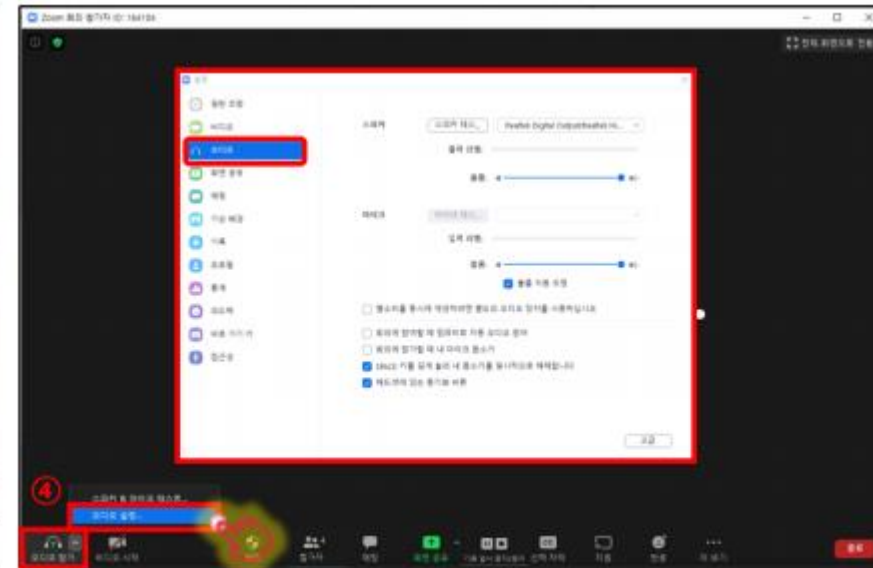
Zoom 회의 참가자 ID: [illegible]

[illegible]

설정

일반 포함
비디오
오디오
화면 공유
채팅
가상 배경
기록
프로필
통계
피드백
바로 가기 키
접근성

스피커
스피커 테스트
Realtek Digital Output(Realtek Hi...
출력 레벨:
볼륨:

마이크
마이크 테스트
입력 레벨:
볼륨:
볼륨 자동 조정

별도의 오디오 장치를 동시에 사용하여 벨소리 재생

회의에 참가할 때 컴퓨터로 자동 오디오 참여
회의에 참가할 때 내 마이크 음소거
SPACE 키를 길게 눌러 내 음소거를 일시적으로 해제합니다
헤드폰이 없는 경우 버튼

고급

④
스피커 & 마이크 테스트...
오디오 설정...

오디오 참가
비디오 시작
참가자
채팅
화면 공유
기록
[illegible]
반응
더 보기
종료